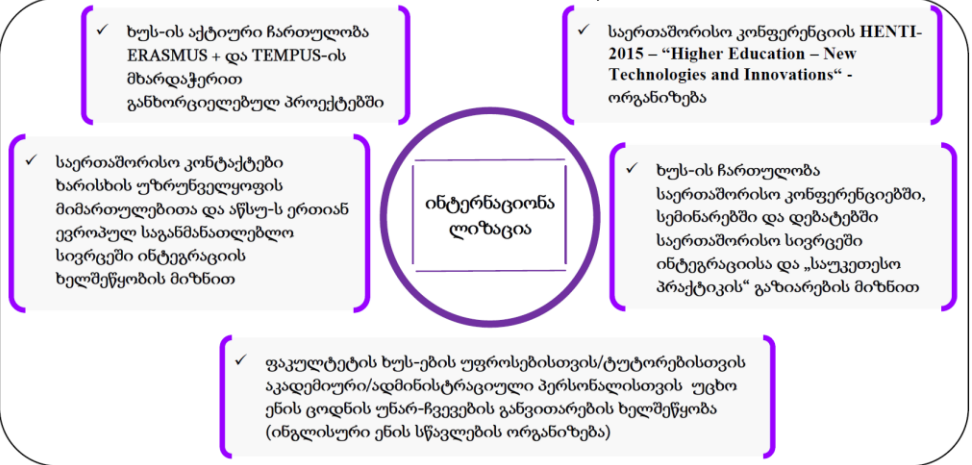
✓ ხუს-ის აქტიური ჩართულობა ERASMUS + და TEMPUS-ის მხარდაჭერით განხორციელებულ პროექტებში

✓ საერთაშორისო კონფერენციის HENTI-2015 – "Higher Education – New Technologies and Innovations" - ორგანიზება

✓ საერთაშორისო კონტაქტები ხარისხის უზრუნველყოფის მიმართულებითა და აწსუ-ს ერთიან ევროპულ საგანმანათლებლო სივრცეში ინტეგრაციის ხელშეწყობის მიზნით

ინტერნაციონა ლიზაცია

✓ ხუს-ის ჩართულობა საერთაშორისო კონფერენციებში, სემინარებში და დებატებში საერთაშორისო სივრცეში ინტეგრაციისა და „საუკეთესო პრაქტიკის" გაზიარების მიზნით

✓ ფაკულტეტის ხუს-ების უფროსებისთვის/ტუტორებისთვის აკადემიური/ადმინისტრაციული პერსონალისთვის უცხო ენის ცოდნის უნარ-ჩვევების განვითარების ხელშეწყობა (ინგლისური ენის სწავლების ორგანიზება)